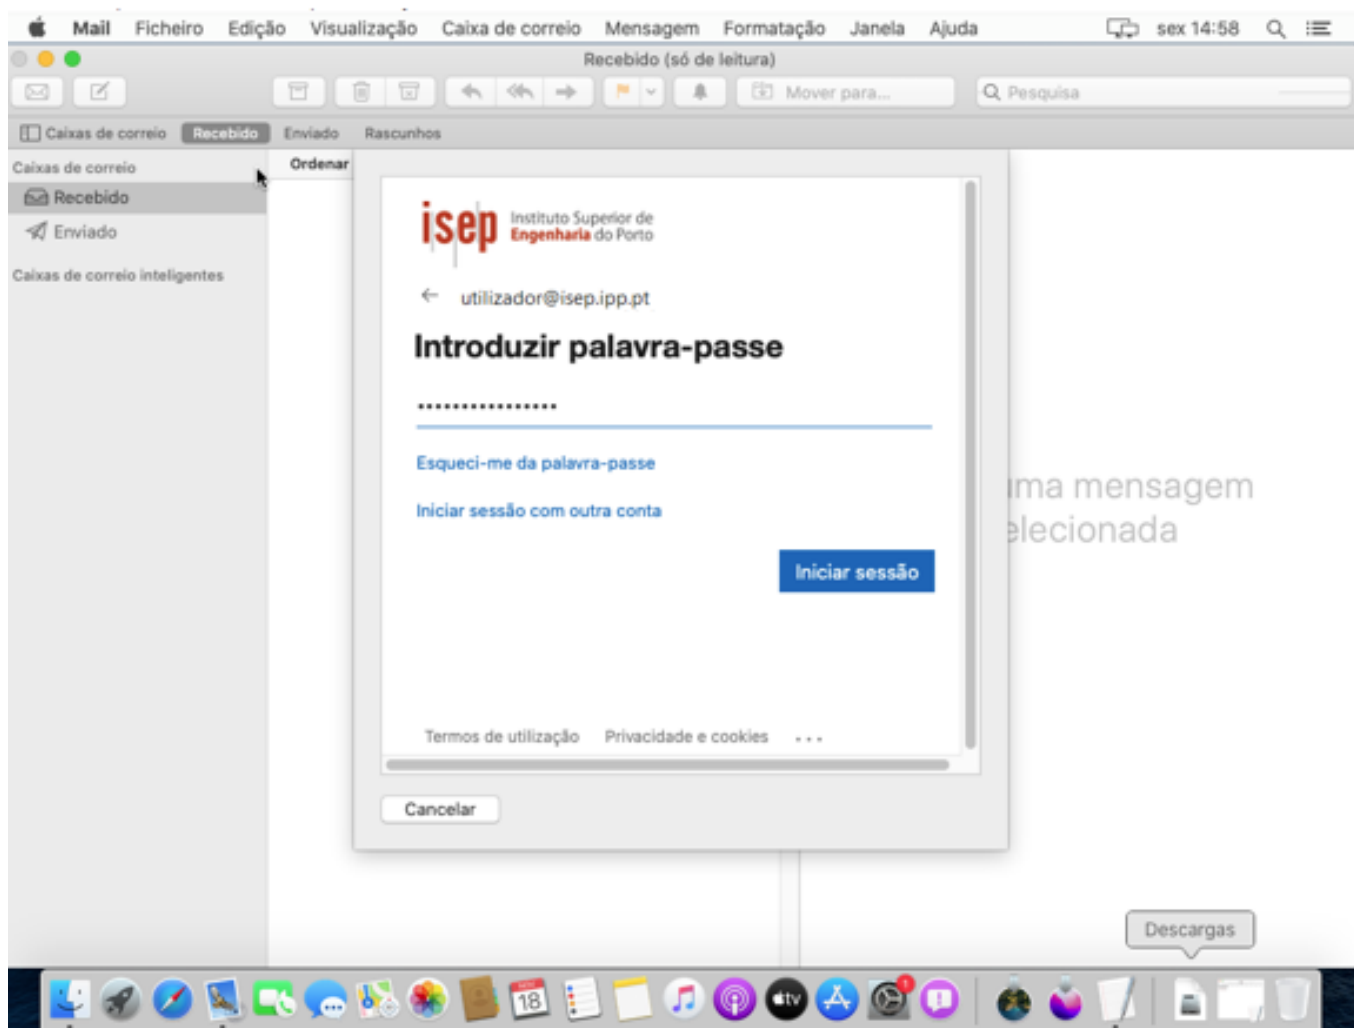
Mail Ficheiro Edição Visualização Caixa de correio Mensagem Formatação Janela Ajuda sex 14:58

Recebido (só de leitura)

Mover para... Pesquisa

Caixas de correio Recebido Enviado Rascunhos

Caixas de correio
Recebido
Enviado

Caixas de correio inteligentes

Ordenar

isep Instituto Superior de Engenharia do Porto

utilizador@isep.ipp.pt

Introduzir palavra-passe

•••••••••••••••••

Esqueci-me da palavra-passe

Iniciar sessão com outra conta

Iniciar sessão

Termos de utilização Privacidade e cookies ...

Cancelar

ma mensagem
elecionada

Descargas

18